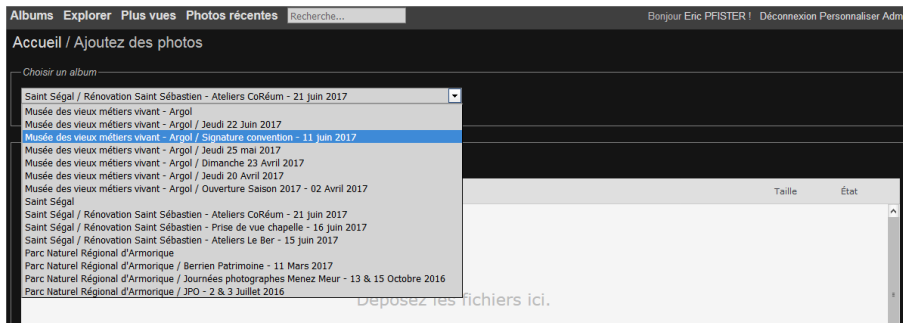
Albums Explorer Plus vues Photos récentes Recherche...

Bonjour Eric PFISTER ! Déconnexion Personnaliser Adm

Accueil / Ajoutez des photos

Choisir un album

Saint Ségal / Rénovation Saint Sébastien - Ateliers CoRéum - 21 juin 2017

Musée des vieux métiers vivant - Argol
Musée des vieux métiers vivant - Argol / Jeudi 22 Juin 2017
Musée des vieux métiers vivant - Argol / Signature convention - 11 juin 2017
Musée des vieux métiers vivant - Argol / Jeudi 25 mai 2017
Musée des vieux métiers vivant - Argol / Dimanche 23 Avril 2017
Musée des vieux métiers vivant - Argol / Jeudi 20 Avril 2017
Musée des vieux métiers vivant - Argol / Ouverture Saison 2017 - 02 Avril 2017
Saint Ségal
Saint Ségal / Rénovation Saint Sébastien - Ateliers CoRéum - 21 juin 2017
Saint Ségal / Rénovation Saint Sébastien - Prise de vue chapelle - 16 juin 2017
Saint Ségal / Rénovation Saint Sébastien - Ateliers Le Ber - 15 juin 2017
Parc Naturel Régional d'Armorique
Parc Naturel Régional d'Armorique / Berrien Patrimoine - 11 Mars 2017
Parc Naturel Régional d'Armorique / Journées photographes Menez Meur - 13 & 15 Octobre 2016
Parc Naturel Régional d'Armorique / JPO - 2 & 3 Juillet 2016

Taille État

Déposez les fichiers ici.